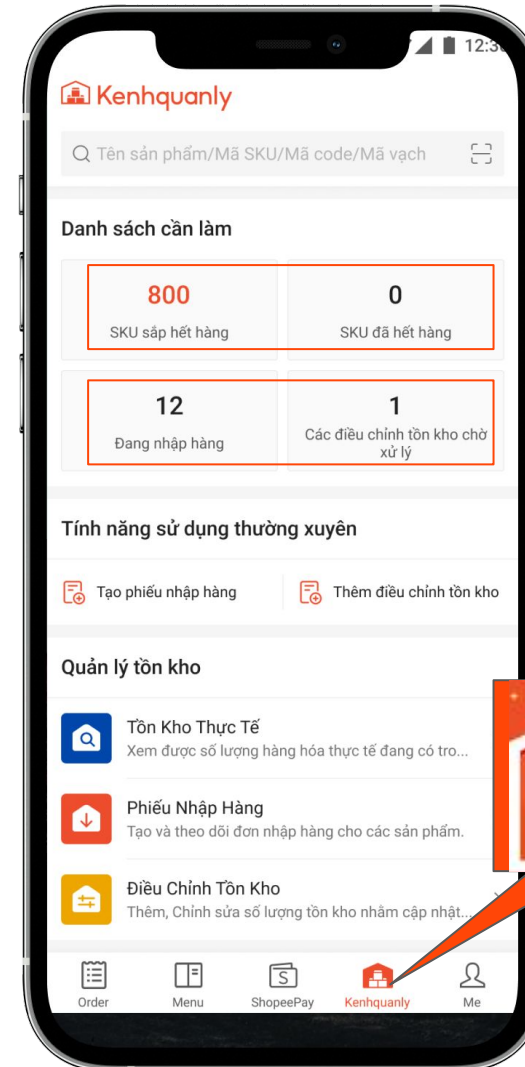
12:3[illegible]

Kenhquanly

Tên sản phẩm/Mã SKU/Mã code/Mã vạch

Danh sách cần làm

800
SKU sắp hết hàng

0
SKU đã hết hàng

12
Đang nhập hàng

1
Các điều chỉnh tồn kho chờ xử lý

Tính năng sử dụng thường xuyên

Tạo phiếu nhập hàng

Thêm điều chỉnh tồn kho

Quản lý tồn kho

Tồn Kho Thực Tế
Xem được số lượng hàng hóa thực tế đang có tro...

Phiếu Nhập Hàng
Tạo và theo dõi đơn nhập hàng cho các sản phẩm.

Điều Chỉnh Tồn Kho
Thêm, Chỉnh sửa số lượng tồn kho nhằm cập nhật...

Order
Menu
ShopeePay
Kenhquanly
Me